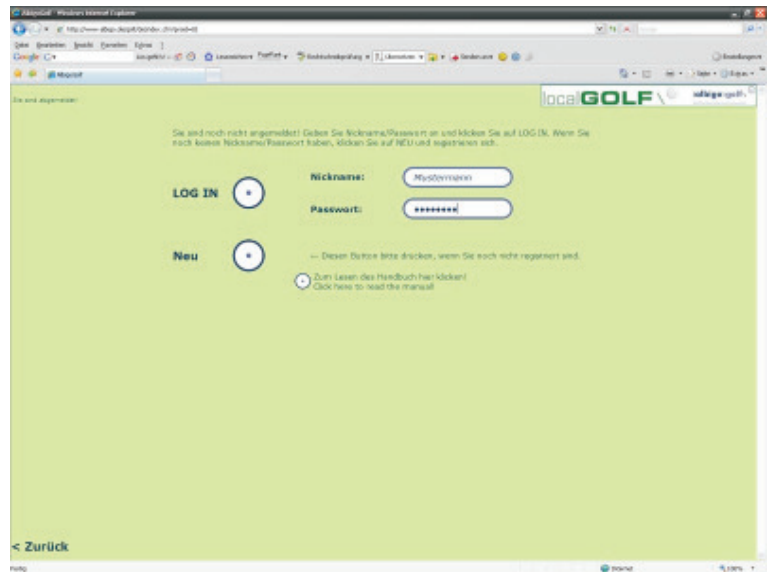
AblgeGolf - Windows Internet Explorer

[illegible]

Datei Bearbeiten Ansicht Favoriten Extras ?

Google

Ablgegolf

Sie sind abgemeldet

localGOLF

Sie sind noch nicht angemeldet! Geben Sie Nickname/Passwort an und klicken Sie auf LOG IN. Wenn Sie noch keinen Nickname/Passwort haben, klicken Sie auf NEU und registrieren sich.

LOG IN

Nickname: Mustermann

Passwort: ••••••••

Neu

← Diesen Button bitte drücken, wenn Sie noch nicht registriert sind.

Zum Lesen des Handbuch hier klicken!
Click here to read the manual!

< Zurück

Fertig

Internet

100%